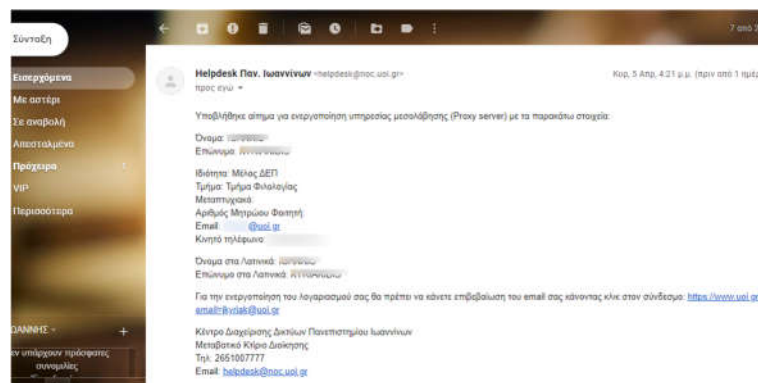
Σύνταξη

Εισερχόμενα
Με αστέρι
Σε αναβολή
Απεσταλμένα
Πρόχειρα
VIP
Περισσότερα

ΙΩΑΝΝΗΣ
Δεν υπάρχουν πρόσφατες συνομιλίες

7 από 3

Helpdesk Παν. Ιωαννίνων <helpdesk@noc.uoi.gr>
προς εγώ

Κυρ, 5 Απρ, 4:21 μ.μ. (πριν από 1 ημέ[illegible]

Υποβλήθηκε αίτημα για ενεργοποίηση υπηρεσίας μεσολάβησης (Proxy server) με τα παρακάτω στοιχεία:

Όνομα: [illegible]
Επώνυμο: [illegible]

Ιδιότητα: Μέλος ΔΕΠ
Τμήμα: Τμήμα Φιλολογίας
Μεταπτυχιακά:
Αριθμός Μητρώου Φοιτητή:
Email: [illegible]@uoi.gr
Κινητό τηλέφωνο: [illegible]

Όνομα στα Λατινικά: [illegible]
Επώνυμο στα Λατινικά: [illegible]

Για την ενεργοποίηση του λογαριασμού σας θα πρέπει να κάνετε επιβεβαίωση του email σας κάνοντας κλικ στον σύνδεσμο: https://www.uoi.gr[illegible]
email=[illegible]@uoi.gr

Κέντρο Διαχείρισης Δικτύων Πανεπιστημίου Ιωαννίνων
Μεταβατικό Κτίριο Διοίκησης
Τηλ: 2651007777
Email: helpdesk@noc.uoi.gr